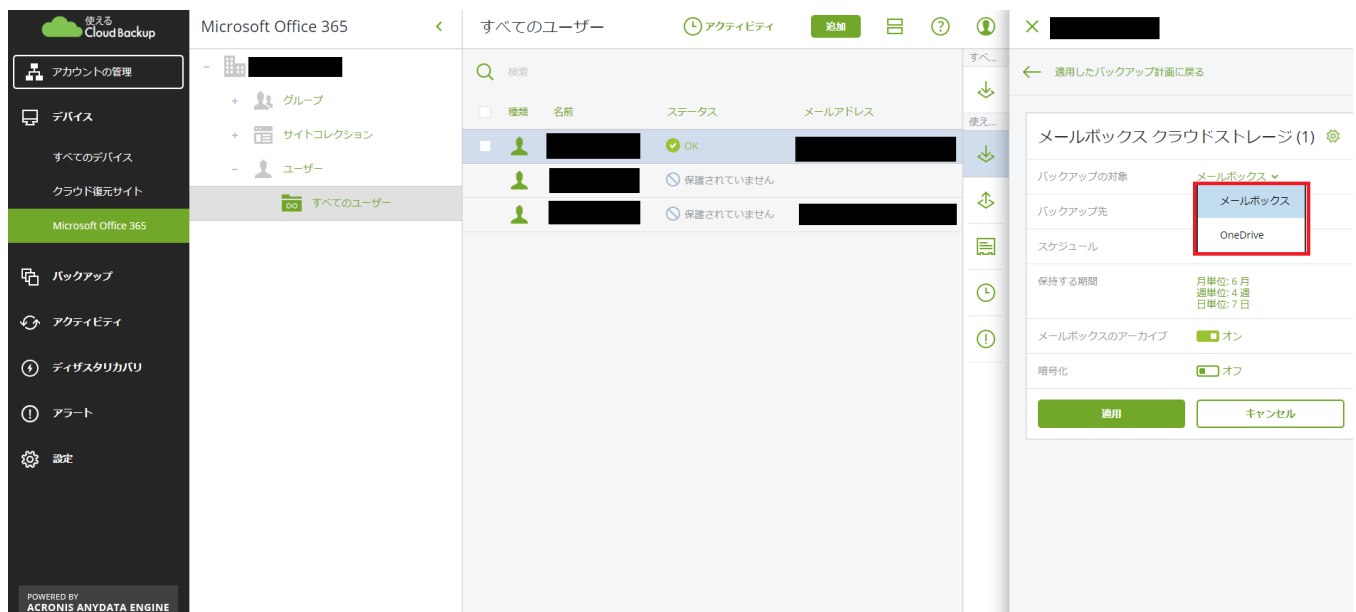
使える Cloud Backup

アカウントの管理

デバイス

すべてのデバイス

クラウド復元サイト

Microsoft Office 365

バックアップ

アクティビティ

ディザスタリカバリ

アラート

設定

POWERED BY ACRONIS ANYDATA ENGINE

Microsoft Office 365

グループ

サイトコレクション

ユーザー

すべてのユーザー

すべてのユーザー

アクティビティ

追加

検索

種類

名前

ステータス

メールアドレス

OK

保護されていません

保護されていません

すべ...

使え...

適用したバックアップ計画に戻る

メールボックス クラウドストレージ (1)

バックアップの対象

メールボックス

メールボックス

OneDrive

バックアップ先

スケジュール

保持する期間

月単位: 6 月
週単位: 4 週
日単位: 7 日

メールボックスのアーカイブ

オン

暗号化

オフ

適用

キャンセル